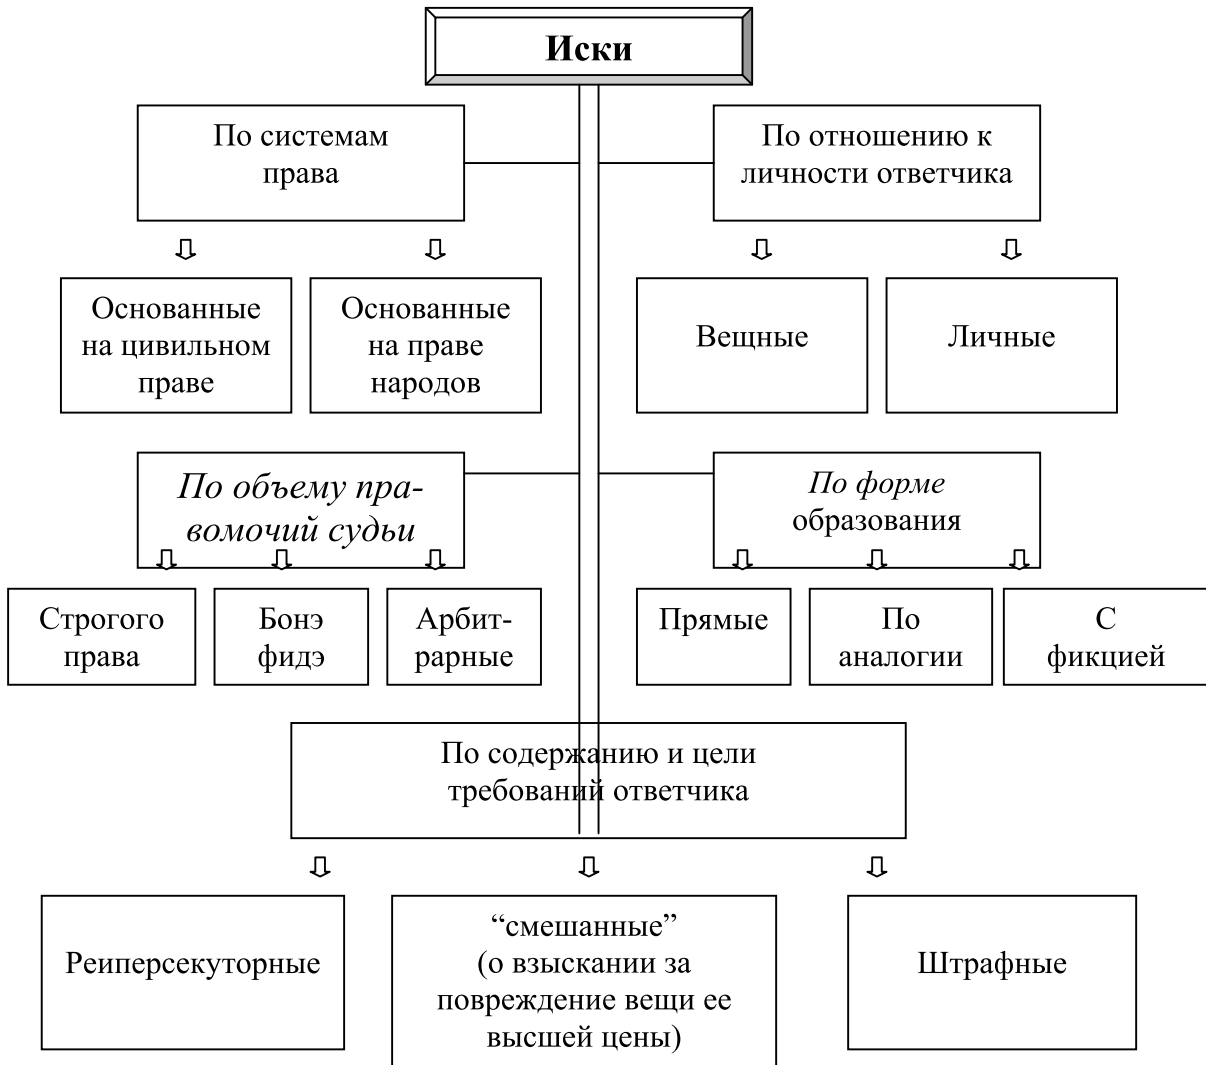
Иски

По системам права

По отношению к личности ответчика

Основанные на цивильном праве

Основанные на праве народов

Вещные

Личные

По объему правомочий судьи

По форме образования

Строгого права

Бонэ фидэ

Арбитрарные

Прямые

По аналогии

С фикцией

По содержанию и цели требований ответчика

Реиперсекуторные

“смешанные” (о взыскании за повреждение вещи ее высшей цены)

Штрафные